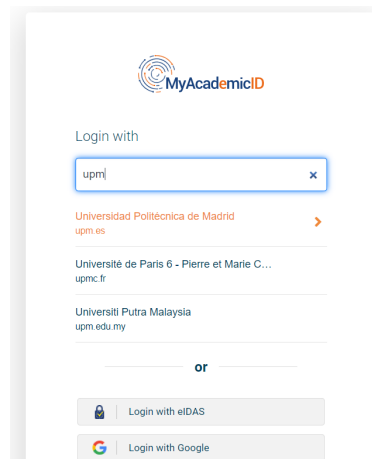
MyAcademicID

Login with

upm

×

Universidad Politécnica de Madrid
upm.es

Université de Paris 6 - Pierre et Marie C...
upmc.fr

Universiti Putra Malaysia
upm.edu.my

or

Login with eIDAS

Login with Google